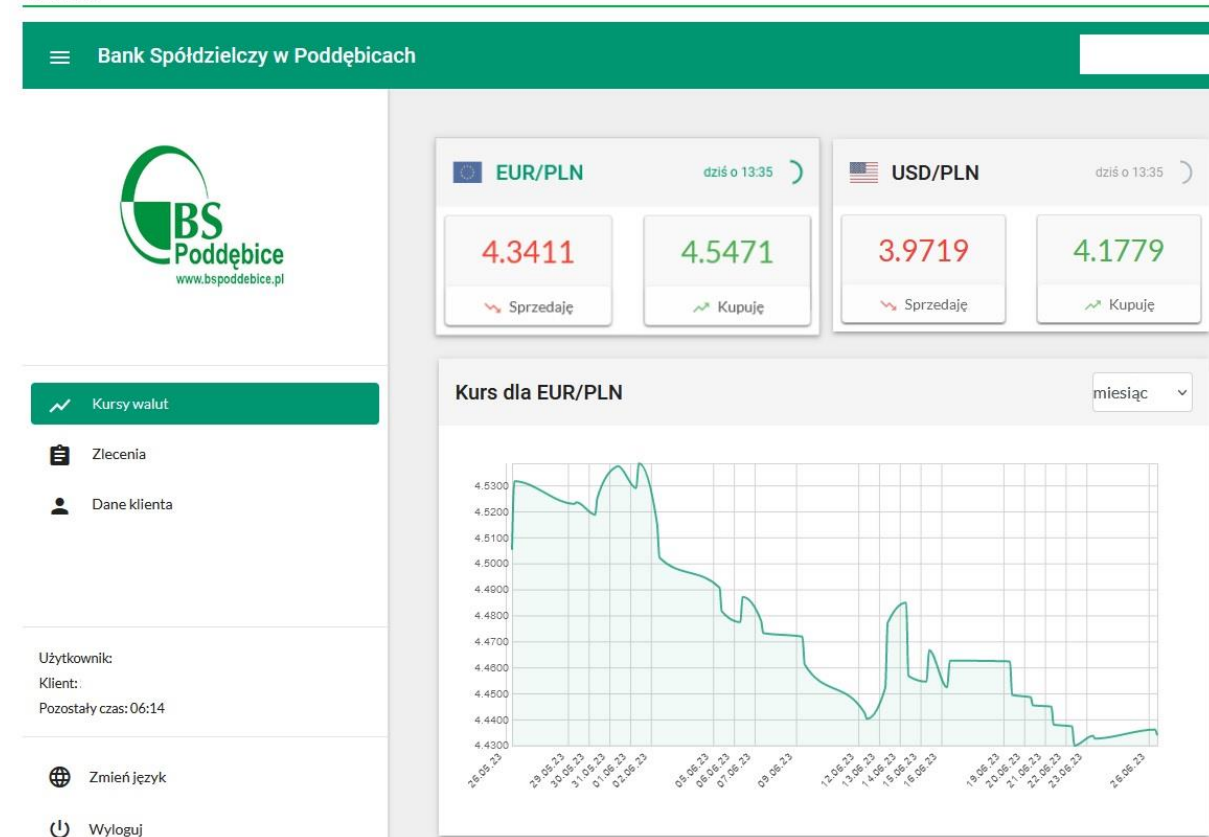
Bank Spółdzielczy w Poddębicach

BS Poddębice
www.bspoddebice.pl

Kursy walut
Zlecenia
Dane klienta

Użytkownik:
Klient:
Pozostały czas: 06:14

Zmień język
Wyloguj

EUR/PLN dziś o 13:35
4.3411 Sprzedaję
4.5471 Kupuję

USD/PLN dziś o 13:35
3.9719 Sprzedaję
4.1779 Kupuję

Kurs dla EUR/PLN
miesiąc

4.5300
4.5200
4.5100
4.5000
4.4900
4.4800
4.4700
4.4600
4.4500
4.4400
4.4300

26.05.23 29.05.23 30.05.23 31.05.23 01.06.23 02.06.23 05.06.23 06.06.23 07.06.23 09.06.23 12.06.23 13.06.23 14.06.23 15.06.23 16.06.23 19.06.23 20.06.23 21.06.23 22.06.23 23.06.23 26.06.23